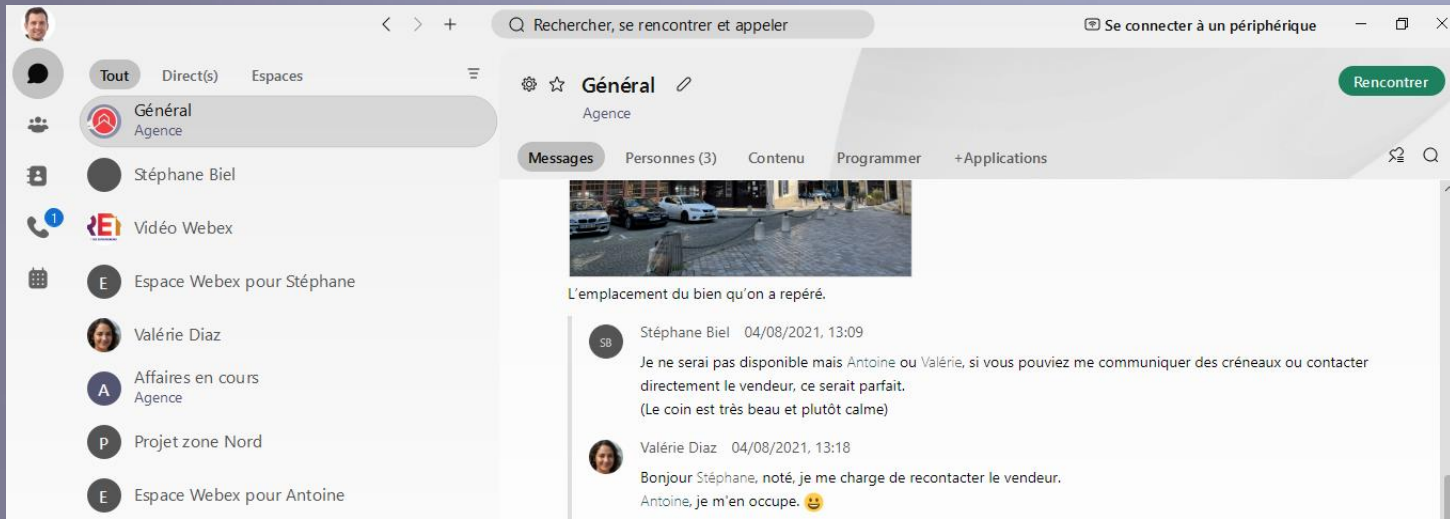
Rechercher, se rencontrer et appeler

Se connecter à un périphérique

1

Tout Direct(s) Espaces

Général
Agence

Stéphane Biel

Vidéo Webex

E Espace Webex pour Stéphane

Valérie Diaz

A Affaires en cours
Agence

P Projet zone Nord

E Espace Webex pour Antoine

Général

Agence

Rencontrer

Messages Personnes (3) Contenu Programmer +Applications

L'emplacement du bien qu'on a repéré.

SB Stéphane Biel 04/08/2021, 13:09
Je ne serai pas disponible mais Antoine ou Valérie, si vous pouviez me communiquer des créneaux ou contacter directement le vendeur, ce serait parfait.
(Le coin est très beau et plutôt calme)

Valérie Diaz 04/08/2021, 13:18
Bonjour Stéphane, noté, je me charge de recontacter le vendeur.
Antoine, je m'en occupe. 😀